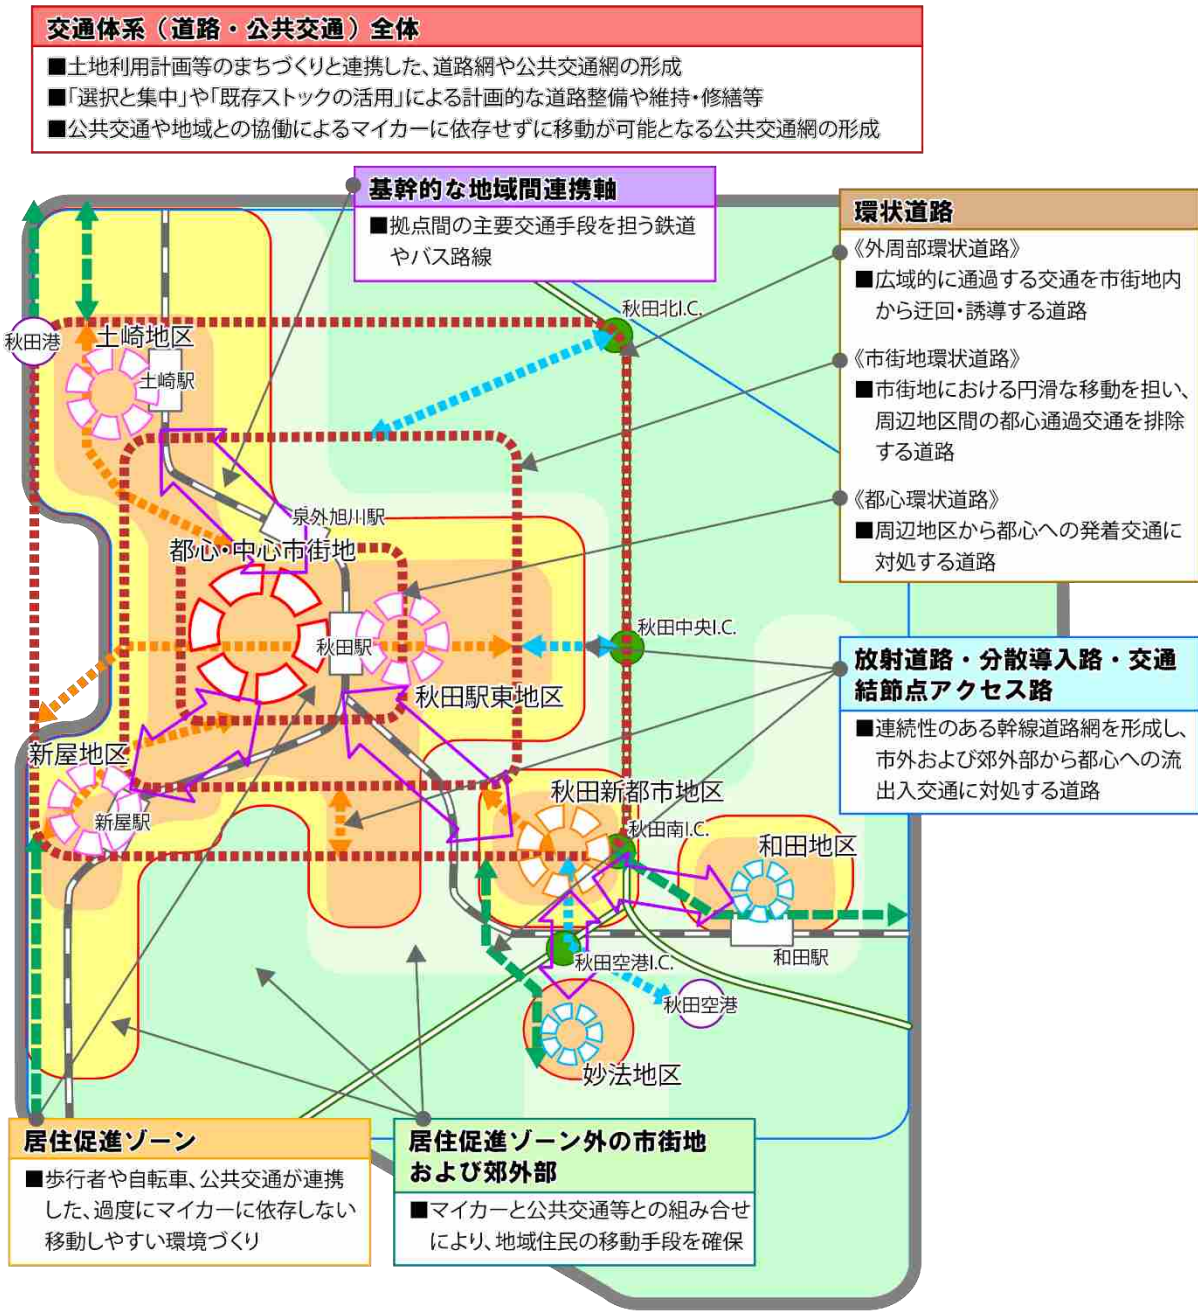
交通体系（道路・公共交通）全体

■土地利用計画等のまちづくりと連携した、道路網や公共交通網の形成
■「選択と集中」や「既存ストックの活用」による計画的な道路整備や維持・修繕等
■公共交通や地域との協働によるマイカーに依存せずに移動が可能となる公共交通網の形成

基幹的な地域間連携軸
■拠点間の主要交通手段を担う鉄道やバス路線

環状道路
《外周部環状道路》
■広域的に通過する交通を市街地内から迂回・誘導する道路
《市街地環状道路》
■市街地における円滑な移動を担い、周辺地区間の都心通過交通を排除する道路
《都心環状道路》
■周辺地区から都心への発着交通に対処する道路

放射道路・分散導入路・交通結節点アクセス路
■連続性のある幹線道路網を形成し、市外および郊外部から都心への流出入交通に対処する道路

秋田港
土崎地区
土崎駅
秋田北I.C.
泉外旭川駅
都心・中心市街地
秋田駅
秋田駅東地区
秋田中央I.C.
新屋地区
新屋駅
秋田新都市地区
秋田南I.C.
和田地区
和田駅
秋田空港I.C.
秋田空港
妙法地区

居住促進ゾーン
■歩行者や自転車、公共交通が連携した、過度にマイカーに依存しない移動しやすい環境づくり

居住促進ゾーン外の市街地および郊外部
■マイカーと公共交通等との組み合せにより、地域住民の移動手段を確保